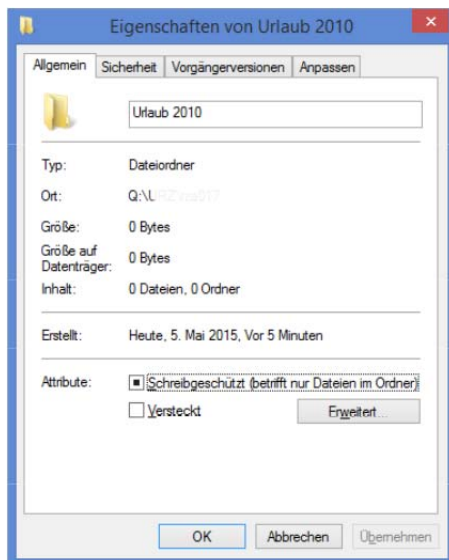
Eigenschaften von Urlaub 2010

Allgemein | Sicherheit | Vorgängerversionen | Anpassen

Urlaub 2010

Typ: Dateiordner

Ort: Q:\U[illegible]

Größe: 0 Bytes

Größe auf Datenträger: 0 Bytes

Inhalt: 0 Dateien, 0 Ordner

Erstellt: Heute, 5. Mai 2015, Vor 5 Minuten

Attribute: Schreibgeschützt (betrifft nur Dateien im Ordner)

Versteckt

Erweitert...

OK | Abbrechen | Übernehmen